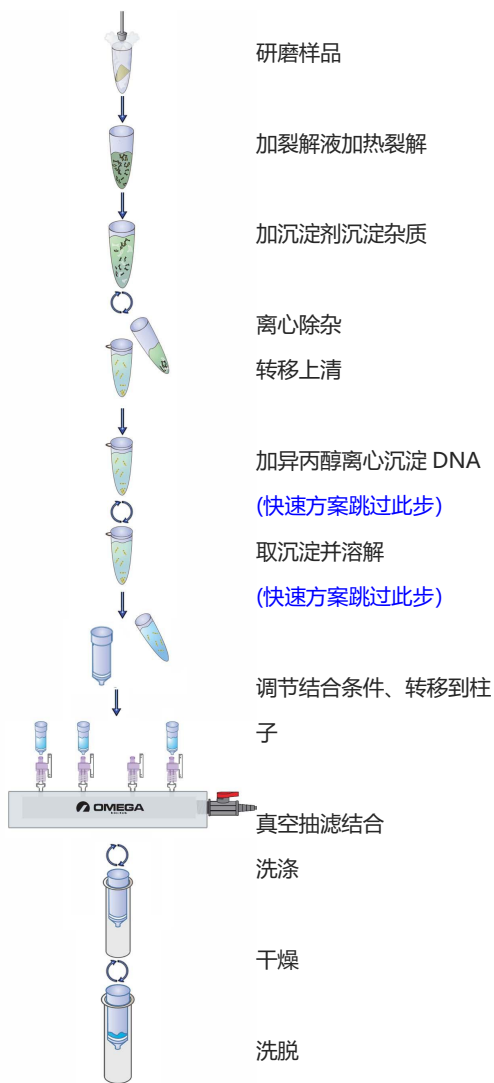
研磨样品

加裂解液加热裂解

加沉淀剂沉淀杂质

离心除杂

转移上清

加异丙醇离心沉淀 DNA

(快速方案跳过此步)

取沉淀并溶解

(快速方案跳过此步)

调节结合条件、转移到柱子

OMEGA

真空抽滤结合

洗涤

干燥

洗脱